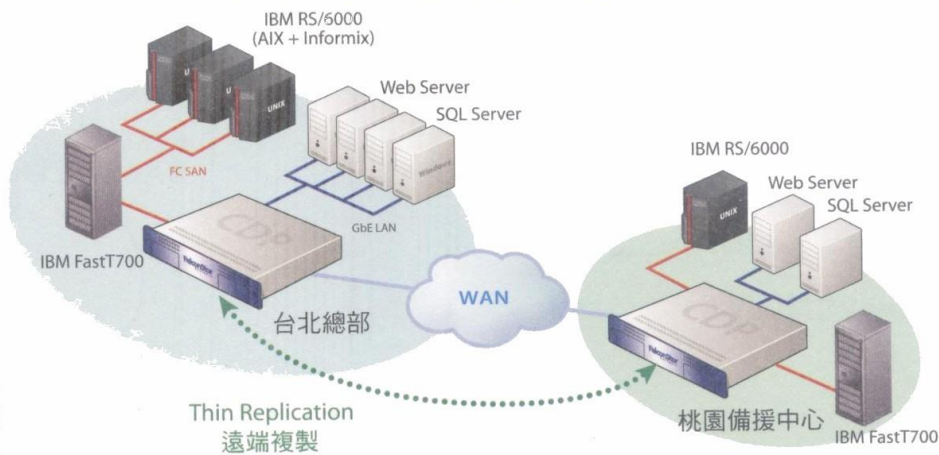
IBM RS/6000
(AIX + Informix)

UNIX

Web Server
SQL Server

Windows

FC SAN

GbE LAN

CDP

FalconStor

IBM FastT700

台北總部

WAN

IBM RS/6000

UNIX

Web Server
SQL Server

CDP

FalconStor

Thin Replication
遠端複製

桃園備援中心

IBM FastT700